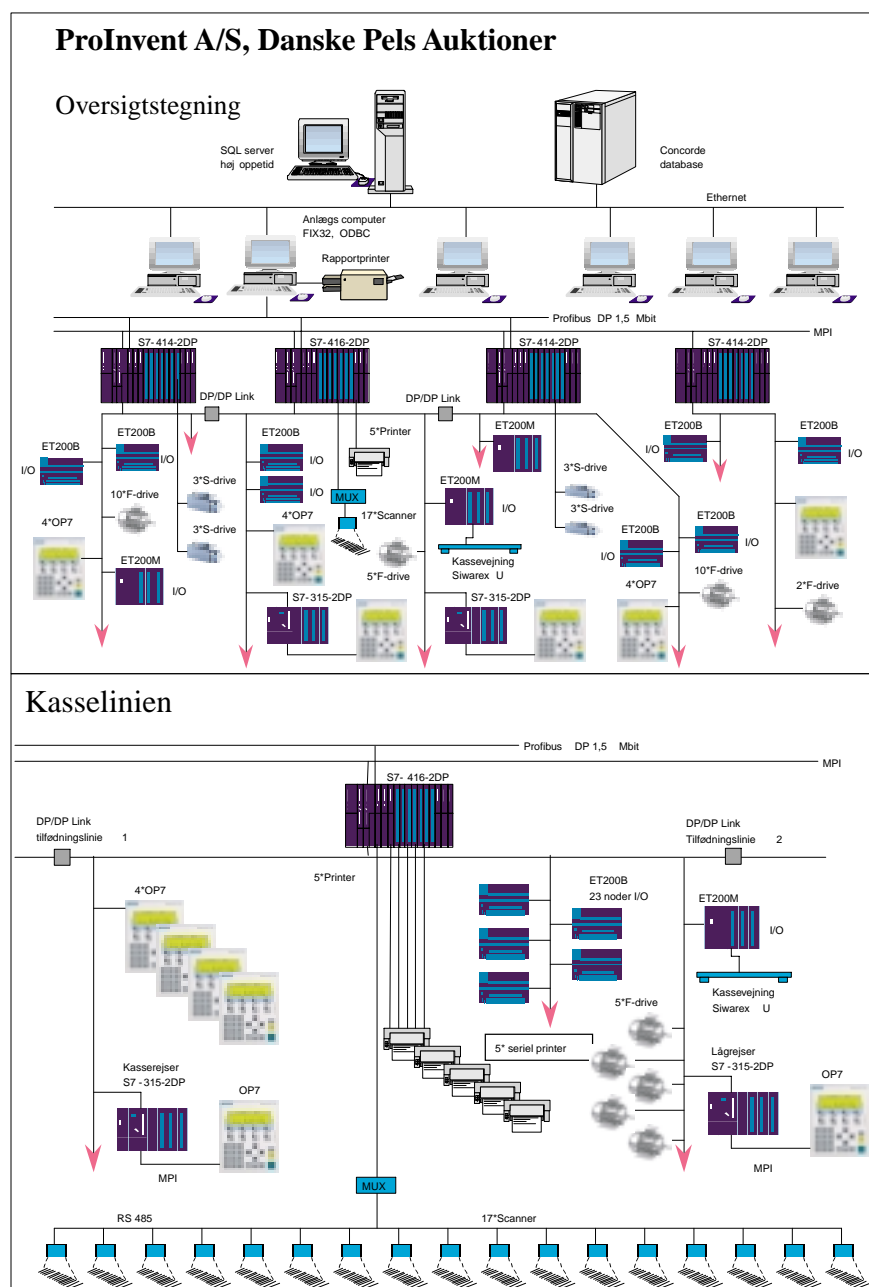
ProInvent A/S, Danske Pels Auktioner

Oversigtstegning

SQL server
høj oppetid

Concorde
database

Ethernet

Anlægs computer
FIX32, ODBC

Rapportprinter

Profibus DP 1,5 Mbit

MPI

S7-414-2DP

S7-416-2DP

S7-414-2DP

S7-414-2DP

DP/DP Link

DP/DP Link

ET200B

I/O

ET200B

I/O

10*F-drive

4*OP7

ET200M

I/O

3*S-drive

3*S-drive

ET200B

I/O

I/O

4*OP7

S7-315-2DP

5*Printer

MUX

17*Scanner

5*F-drive

ET200M

ET200M

I/O

Kassevejning
Siwarex U

S7-315-2DP

3*S-drive

3*S-drive

ET200B

I/O

4*OP7

ET200B

I/O

10*F-drive

ET200B

I/O

ET200B

I/O

2*F-drive

Kasselinien

Profibus DP 1,5 Mbit

MPI

S7- 416-2DP

DP/DP Link
tilfødningslinie 1

DP/DP Link
Tilfødningslinie 2

5*Printer

4*OP7

ET200B
23 noder I/O

ET200M

I/O

Kassevejning
Siwarex U

5*F-drive

5* seriel printer

Lågrejser
S7 -315-2DP

OP7

Kasserejser
S7 - 315-2DP

OP7

MPI

MPI

MUX

RS 485

17*Scanner